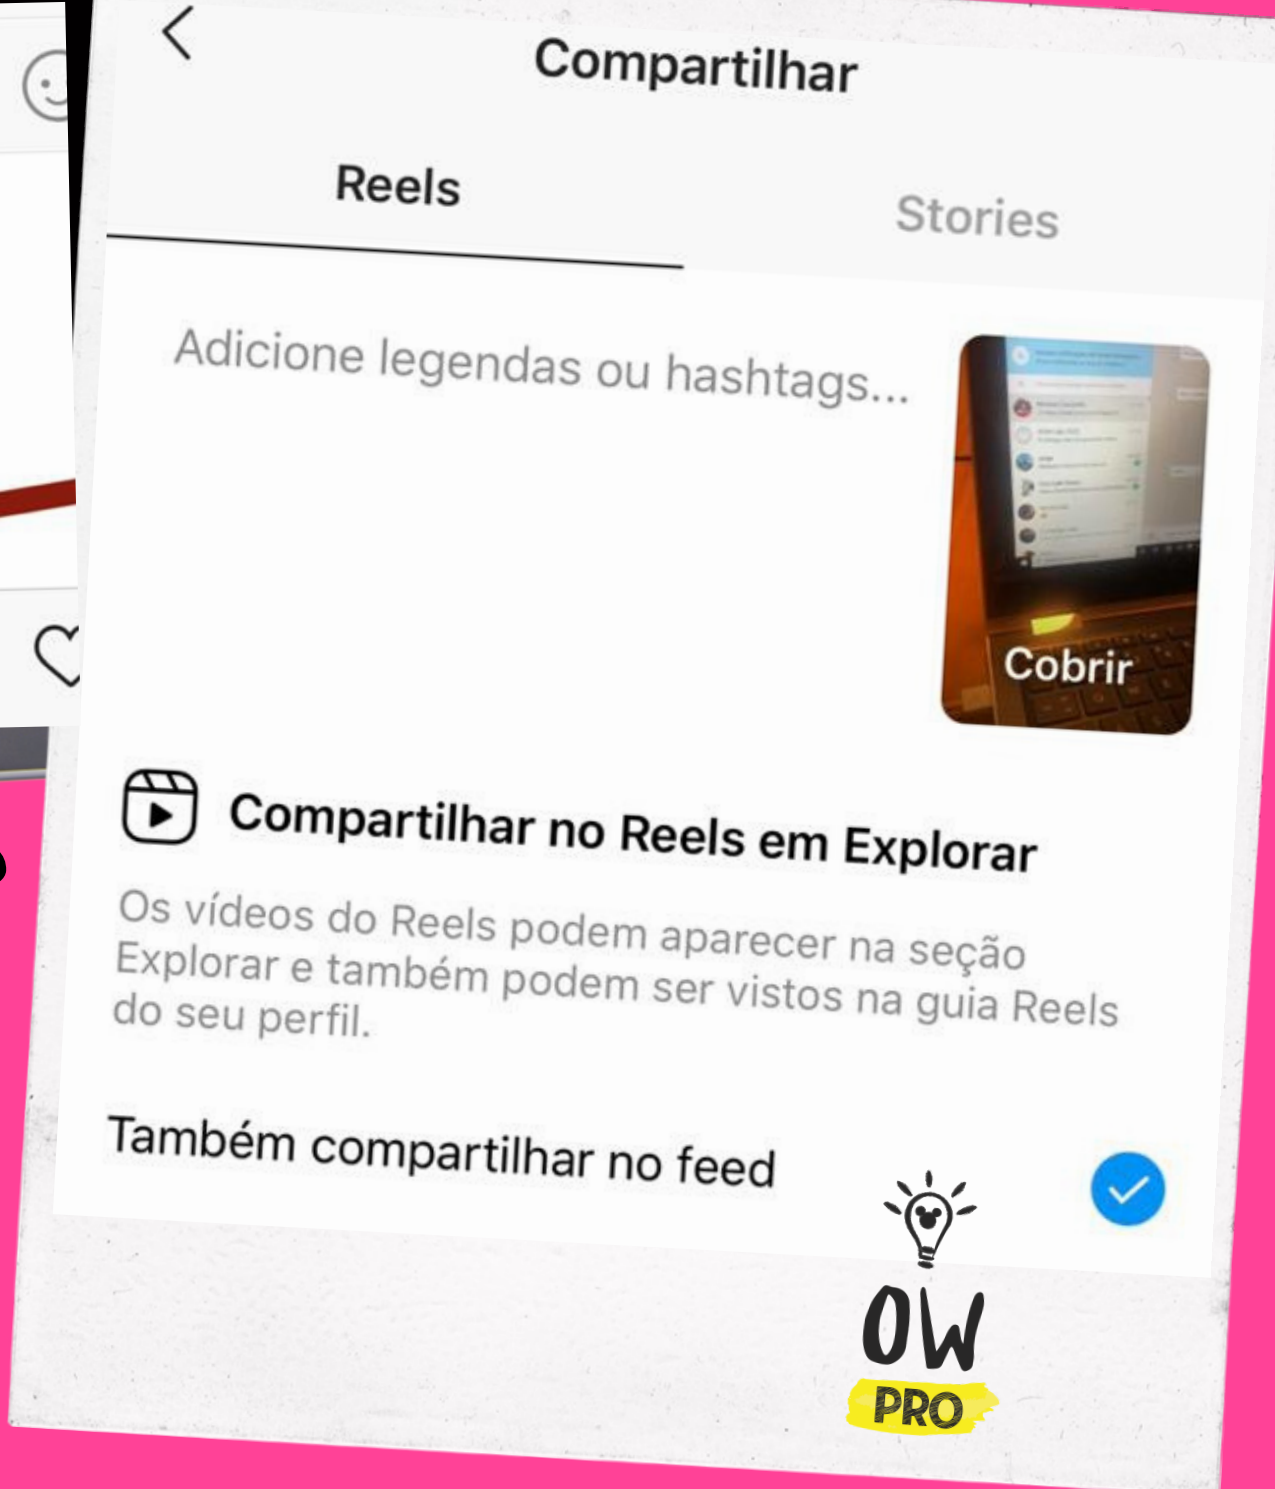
Compartilhar

Reels

Stories

Adicione legendas ou hashtags...

Cobrir

Compartilhar no Reels em Explorar

Os vídeos do Reels podem aparecer na seção Explorar e também podem ser vistos na guia Reels do seu perfil.

Também compartilhar no feed

OW
PRO